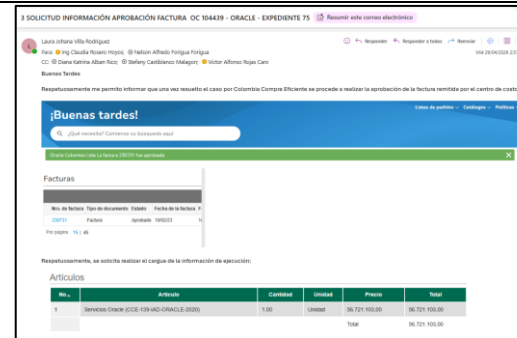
3 SOLICITUD INFORMACIÓN APROBACIÓN FACTURA OC 104439 - ORACLE - EXPEDIENTE 75 Resumir este correo electrónico

Laura Johana Villa Rodriguez
Para: Ing Claudia Rosero Hoyos; Nelson Alfredo Forigua Forigua
CC: Diana Katrina Alban Ricci; Stefany Castiblanco Malagon; Victor Alfonso Rojas Caro

Responder Responder a todos Reenviar
Vie 29/04/2024 2:0

Buenas Tardes

Respetuosamente me permito informar que una vez resuelto el caso por Colombia Compra Eficiente se procede a realizar la aprobación de la factura remitida por el centro de costo

¡Buenas tardes!
Listas de pedidos Catálogos Política
¿Qué necesita? Comience su búsqueda aquí

Oracle Colombia Ltda La factura 230731 fue aprobada

Facturas

| Nro. de factura | Tipo de documento | Estado | Fecha de la factura | F |
|---|---|---|---|---|
| 230731 | Factura | Aprobado | 19/8/223 | 1 |

Por página: 15 | 45

Respetuosamente, se solicita realizar el cargue de la información de ejecución:

Artículos

| No. | Artículo | Cantidad | Unidad | Precio | Total |
|---|---|---|---|---|---|
| 1 | Servicios Oracle (CCE-139-IAD-ORACLE-2020) | 1.00 | Unidad | 56.721.100,00 | 56.721.100,00 |
| | | | | Total | 56.721.100,00 |